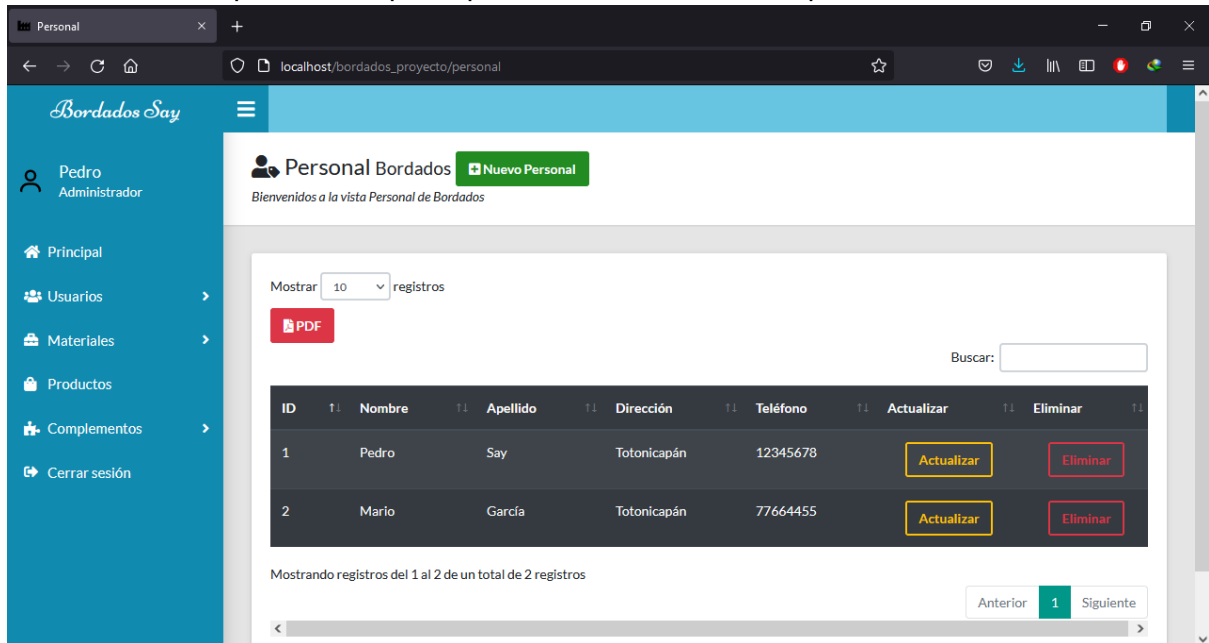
Personal

localhost/bordados_proyecto/personal

Bordados Say

Pedro
Administrador

Principal
Usuarios
Materiales
Productos
Complementos
Cerrar sesión

Personal Bordados Nuevo Personal

Bienvenidos a la vista Personal de Bordados

Mostrar 10 registros

PDF

Buscar:

| ID | Nombre | Apellido | Dirección | Teléfono | Actualizar | Eliminar |
|---|---|---|---|---|---|---|
| 1 | Pedro | Say | Totonicapán | 12345678 | Actualizar | Eliminar |
| 2 | Mario | García | Totonicapán | 77664455 | Actualizar | Eliminar |

Mostrando registros del 1 al 2 de un total de 2 registros

Anterior 1 Siguiente